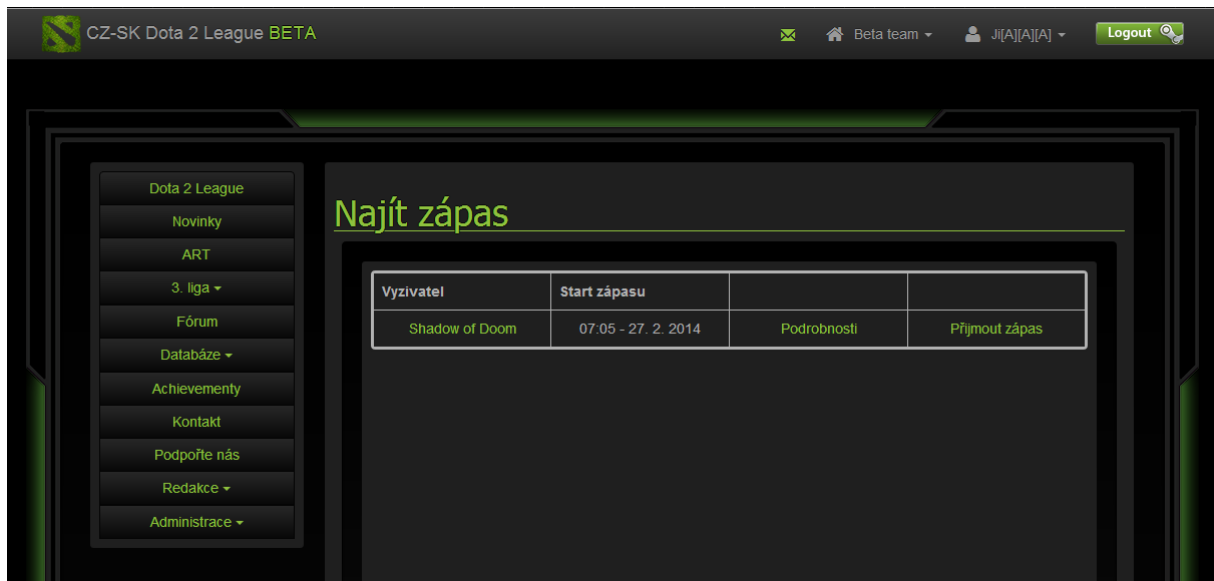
CZ-SK Dota 2 League BETA

Beta team

Ji[A][A][A]

Logout

Dota 2 League
Novinky
ART
3. liga
Fórum
Databáze
Achievementy
Kontakt
Podpořte nás
Redakce
Administrace

Najít zápas

| Vyzivatel | Start zápasu | | |
|---|---|---|---|
| Shadow of Doom | 07:05 - 27. 2. 2014 | Podrobnosti | Přijmout zápas |